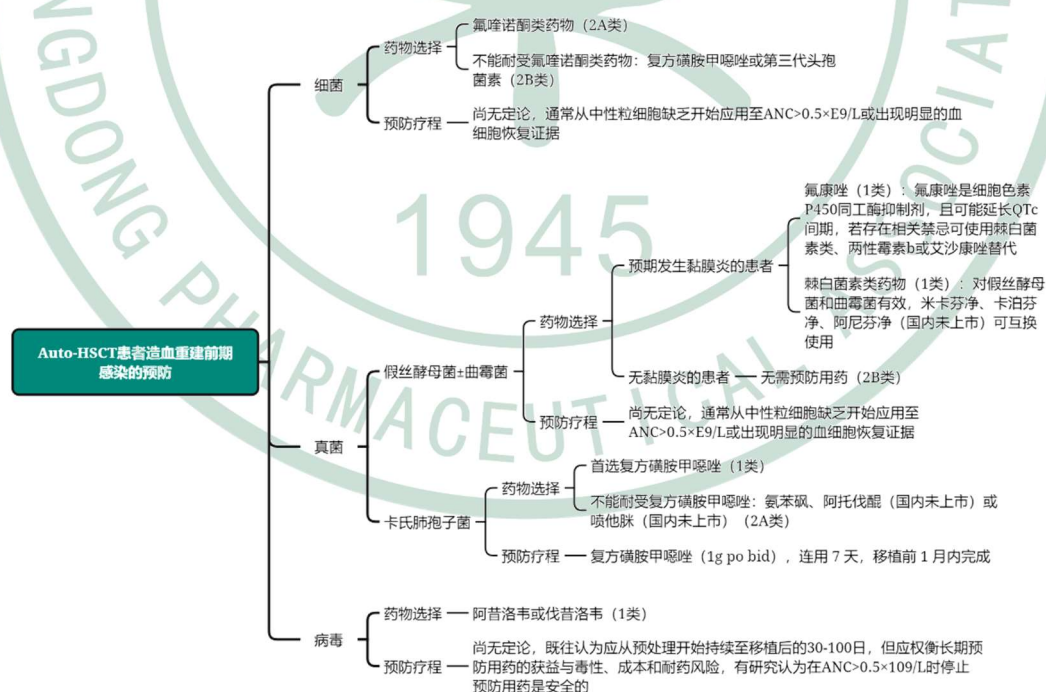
Auto-HSCT患者造血重建前期感染的预防

细菌
药物选择
氟喹诺酮类药物（2A类）
不能耐受氟喹诺酮类药物：复方磺胺甲噁唑或第三代头孢菌素（2B类）
预防疗程
尚无定论，通常从中性粒细胞缺乏开始应用至ANC>0.5×E9/L或出现明显的血细胞恢复证据

真菌
假丝酵母菌±曲霉菌
药物选择
预期发生黏膜炎的患者
氟康唑（1类）：氟康唑是细胞色素P450同工酶抑制剂，且可能延长QTc间期，若存在相关禁忌可使用棘白菌素类、两性霉素b或艾沙康唑替代
棘白菌素类药物（1类）：对假丝酵母菌和曲霉菌有效，米卡芬净、卡泊芬净、阿尼芬净（国内未上市）可互换使用
无黏膜炎的患者 — 无需预防用药（2B类）
预防疗程
尚无定论，通常从中性粒细胞缺乏开始应用至ANC>0.5×E9/L或出现明显的血细胞恢复证据
卡氏肺孢子菌
药物选择
首选复方磺胺甲噁唑（1类）
不能耐受复方磺胺甲噁唑：氨苯砜、阿托伐醌（国内未上市）或喷他脒（国内未上市）（2A类）
预防疗程 — 复方磺胺甲噁唑（1g po bid），连用 7 天，移植前 1 月内完成

病毒
药物选择 — 阿昔洛韦或伐昔洛韦（1类）
预防疗程 — 尚无定论，既往认为应从预处理开始持续至移植后的30-100日，但应权衡长期预防用药的获益与毒性、成本和耐药风险，有研究认为在ANC>0.5×109/L时停止预防用药是安全的

1945
GDONG PHARMACEUTICAL ASSOCIAT